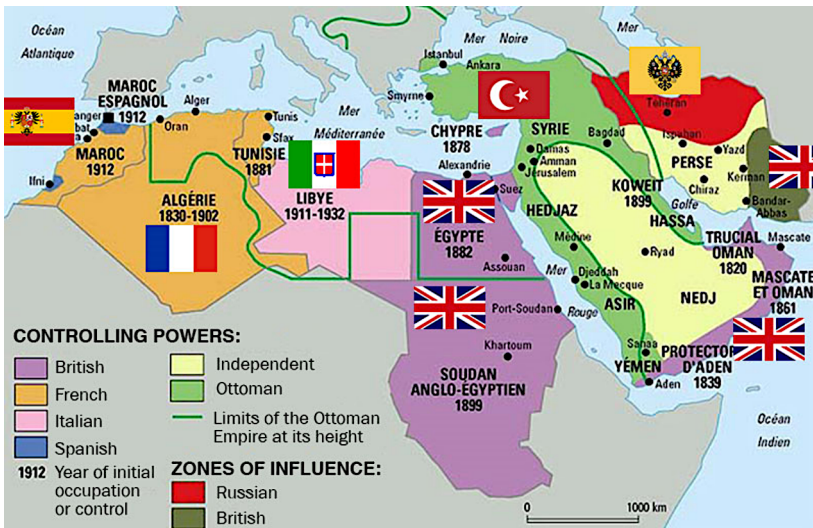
Océan Atlantique

Mer Noire

Istanbul

Ankara

Smyrne

MAROC ESPAGNOL 1912

Tanger

Rabat

Alger

Oran

Tunis

Sfax

MAROC 1912

Ifni

TUNISIE 1881

Mer Méditerranée

CHYPRE 1878

SYRIE

Bagdad

Téhéran

Ispahan

Yazd

Kerman

PERSE

Chiraz

Bandar-Abbas

Damas

Amman

Jérusalem

Alexandrie

Suez

KOWEIT 1899

Golfe

HASSA

ALGÉRIE 1830-1902

LIBYE 1911-1932

ÉGYPTE 1882

Assouan

HEDJAZ

Médine

Ryad

TRUCIAL OMAN 1820

Mascate

MASCATE ET OMAN 1861

Djeddah

La Mecque

Mer Rouge

Port-Soudan

ASIR

NEDJ

Khartoum

Sanaa

YÉMEN

Aden

PROTECTORAT D'ADEN 1839

SOUDAN ANGLO-ÉGYPTIEN 1899

Océan Indien

CONTROLLING POWERS:

British

French

Italian

Spanish

1912 Year of initial occupation or control

Independent

Ottoman

Limits of the Ottoman Empire at its height

ZONES OF INFLUENCE:

Russian

British

0

1000 km